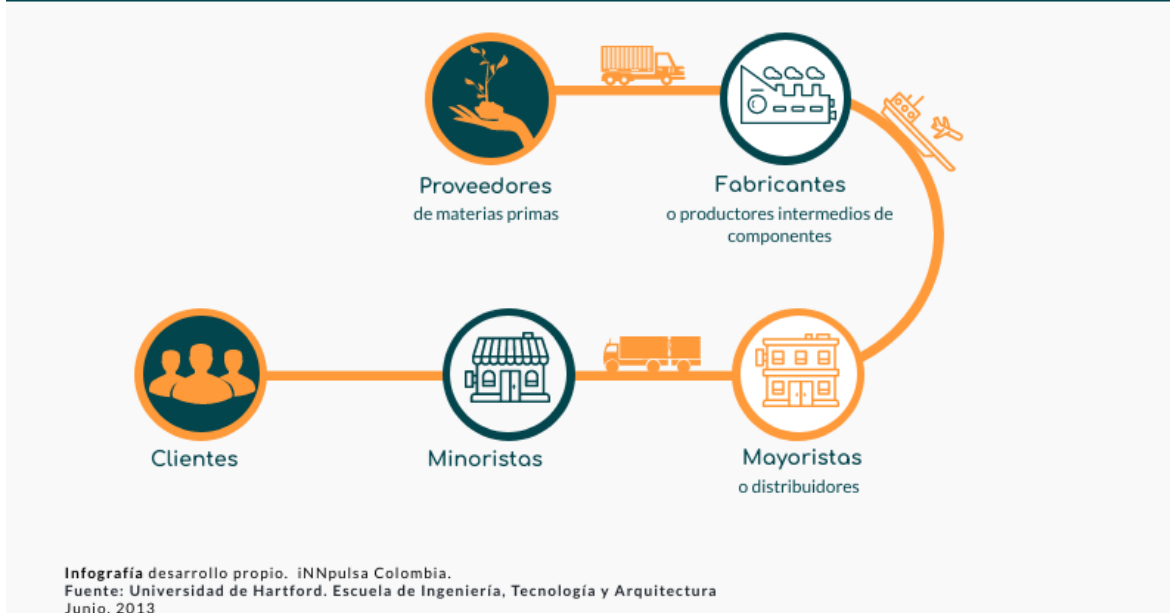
Proveedores
de materias primas

Fabricantes
o productores intermedios de componentes

Clientes

Minoristas

Mayoristas
o distribuidores

**Infografía** desarrollo propio. iNNpulsa Colombia.
**Fuente: Universidad de Hartford. Escuela de Ingeniería, Tecnología y Arquitectura**
Junio, 2013